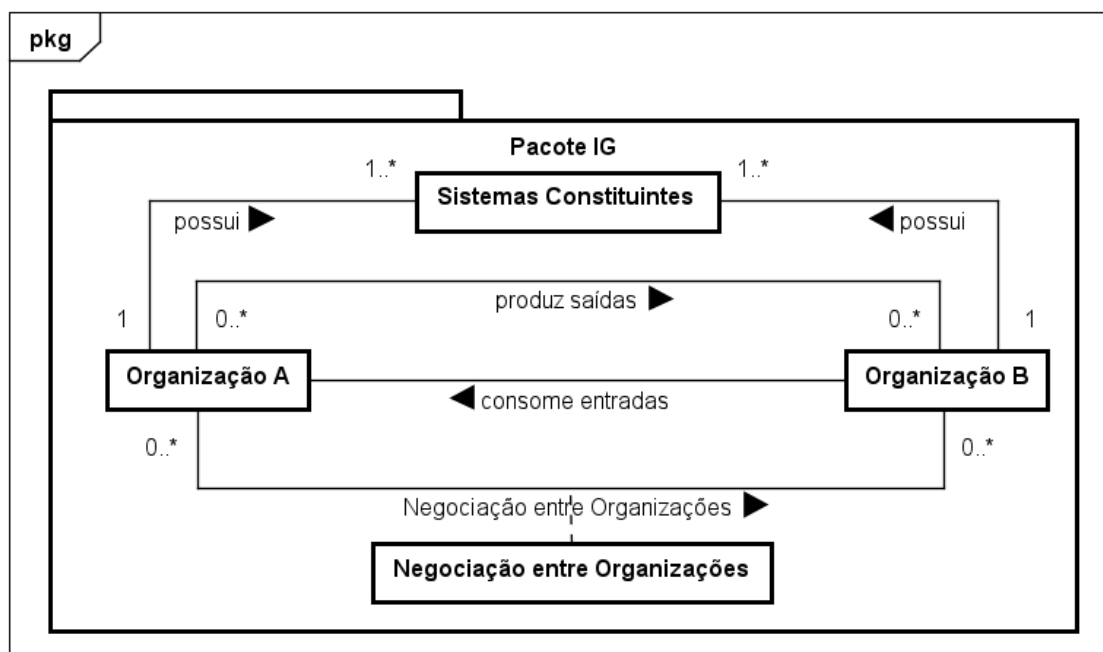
pkg

Pacote IG

1..*

Sistemas Constituintes

1..*

possui ▶

◀ possui

produz saídas ▶

1

0..*

0..*

1

Organização A

Organização B

◀ consome entradas

0..*

0..*

Negociação entre Organizações ▶

Negociação entre Organizações